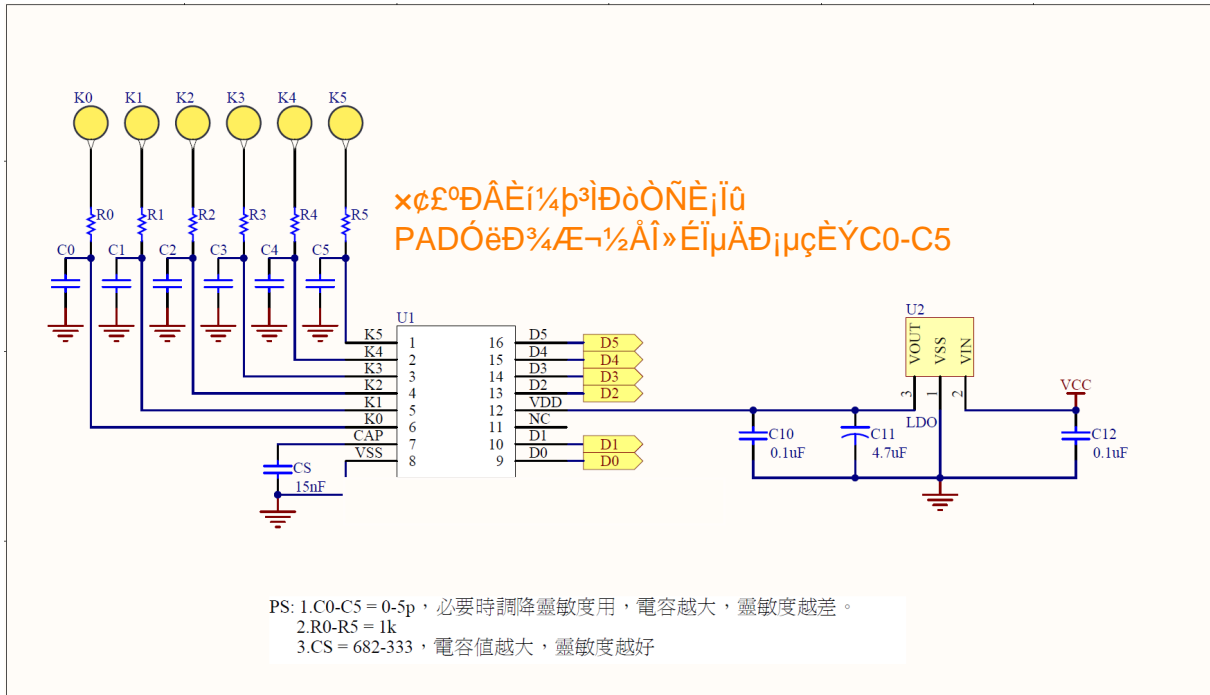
K0 K1 K2 K3 K4 K5

R0 R1 R2 R3 R4 R5

C0 C1 C2 C3 C4 C5

×¢£ºÐÂÈí¼þ³ÌÐòÒÑÈ¡Ïû
PADÓëÐ¾Æ¬½ÅÎ»ÉÏµÄÐ¡µçÈÝC0-C5

U1

| K5 | 1 | 16 | D5 |
|---|---|---|---|
| K4 | 2 | 15 | D4 |
| K3 | 3 | 14 | D3 |
| K2 | 4 | 13 | D2 |
| K1 | 5 | 12 | VDD |
| K0 | 6 | 11 | NC |
| CAP | 7 | 10 | D1 |
| VSS | 8 | 9 | D0 |

D5 D4 D3 D2 D1 D0

CS
15nF

U2
VOUT VSS VIN
3 1 2
LDO

VCC

C10
0.1uF
C11
4.7uF
C12
0.1uF

PS: 1.C0-C5 = 0-5p，必要時調降靈敏度用，電容越大，靈敏度越差。
2.R0-R5 = 1k
3.CS = 682-333，電容值越大，靈敏度越好